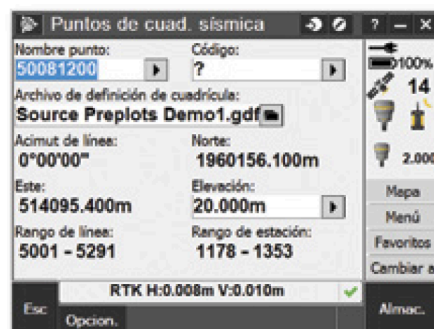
Puntos de cuad. sísmica

? – ×

Nombre punto:
50081200

Código:
?

Archivo de definición de cuadrícula:
Source Preplots Demo1.gdf

Acimut de línea:
0°00'00"

Norte:
1960156.100m

Este:
514095.400m

Elevación:
20.000m

Rango de línea:
5001 - 5291

Rango de estación:
1178 - 1353

100%
14
2.000

Mapa
Menú
Favoritos
Cambiar a

Esc
RTK H:0.008m V:0.010m
Opcion.
Almac.